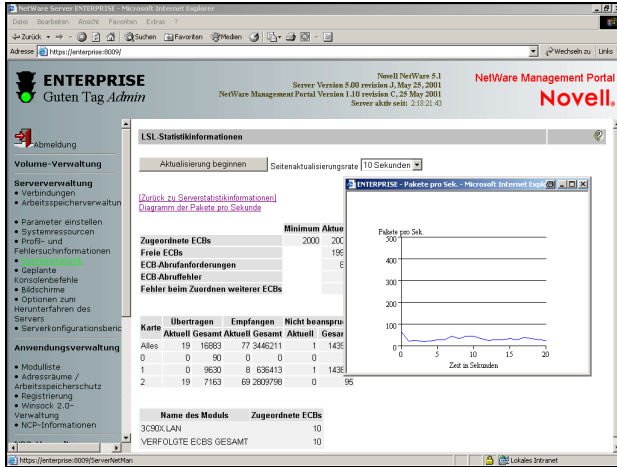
NetWare Server ENTERPRISE - Microsoft Internet Explorer

Datei Bearbeiten Ansicht Favoriten Extras ?

Zurück Suchen Favoriten Medien

Adresse https://enterprise:8009/ Wechseln zu Links

ENTERPRISE
Guten Tag Admin

Novell NetWare 5.1
Server Version 5.00 revision J, May 25, 2001
NetWare Management Portal Version 1.10 revision C, 25 May 2001
Server aktiv seit: 2:18:21:43

NetWare Management Portal
Novell.

Abmeldung

Volume-Verwaltung

Serververwaltung
• Verbindungen
• Arbeitsspeicherverwaltun
• Parameter einstellen
• Systemressourcen
• Profil- und Fehlersuchinformationen
• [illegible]
• Geplante Konsolenbefehle
• Bildschirme
• Optionen zum Herunterfahren des Servers
• Serverkonfigurationsberic

Anwendungsverwaltung
• Modulliste
• Adressräume / Arbeitsspeicherschutz
• Registrierung
• Winsock 2.0-Verwaltung
• NCP-Informationen

LSL-Statistikinformationen

Aktualisierung beginnen Seitenaktualisierungsrate 10 Sekunden

[Zurück zu Serverstatistikinformationen]
Diagramm der Pakete pro Sekunde

| | Minimum | Aktue |
|---|---|---|
| Zugeordnete ECBs | 2000 | 200 |
| Freie ECBs | | 199 |
| ECB-Abrufanforderungen | | 8 |
| ECB-Abruffehler | | |
| Fehler beim Zuordnen weiterer ECBs | | |

| Karte | Übertragen Aktuell | Übertragen Gesamt | Empfangen Aktuell | Empfangen Gesamt | Nicht beanspru Aktuell | Gesar |
|---|---|---|---|---|---|---|
| Alles | 19 | 16883 | 77 | 3446211 | 1 | 1439 |
| 0 | 0 | 90 | 0 | 0 | 0 | |
| 1 | 0 | 9630 | 8 | 636413 | 1 | 1438 |
| 2 | 19 | 7163 | 69 | 2809798 | 0 | 95 |

| Name des Moduls | Zugeordnete ECBs |
|---|---|
| 3C90X.LAN | 10 |
| VERFOLGTE ECBS GESAMT | 10 |

ENTERPRISE - Pakete pro Sek. - Microsoft Internet Explo

Pakete pro Sek.
500
400
300
200
100
0
0 5 10 15 20
Zeit in Sekunden

https://enterprise:8009/ServerNetMan Lokales Intranet